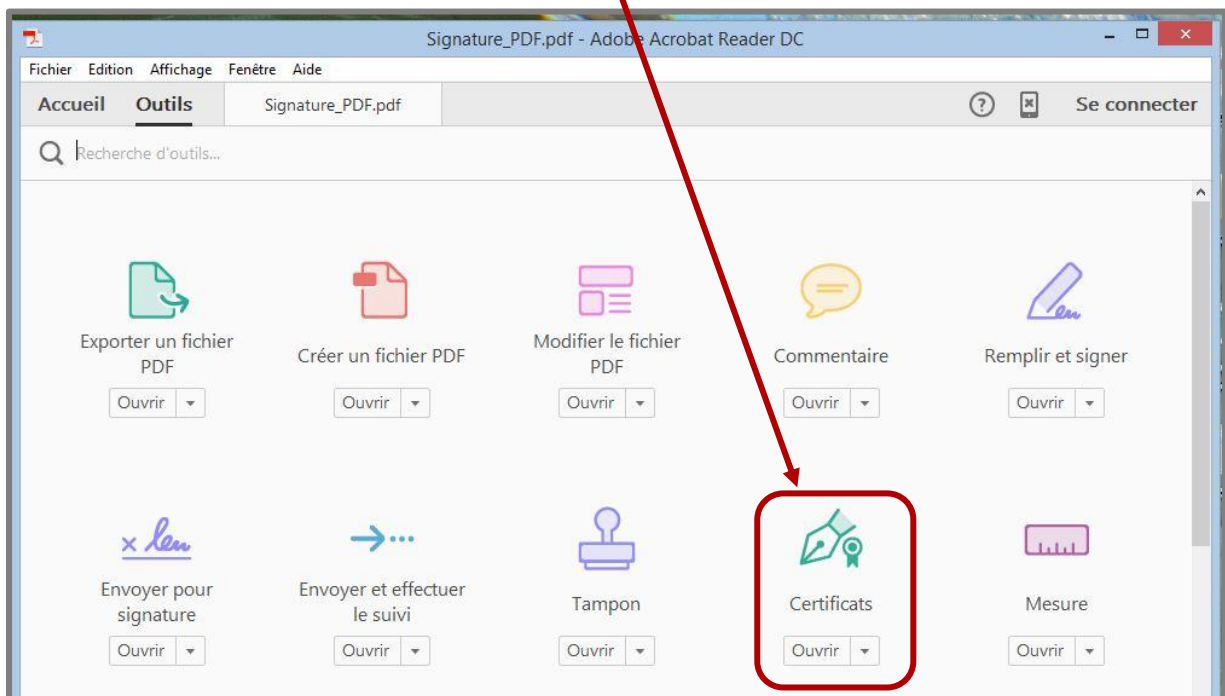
Signature_PDF.pdf - Adobe Acrobat Reader DC

Fichier Edition Affichage Fenêtre Aide

Accueil Outils Signature_PDF.pdf

Se connecter

Recherche d'outils...

Exporter un fichier PDF
Ouvrir

Créer un fichier PDF
Ouvrir

Modifier le fichier PDF
Ouvrir

Commentaire
Ouvrir

Remplir et signer
Ouvrir

Envoyer pour signature
Ouvrir

Envoyer et effectuer le suivi
Ouvrir

Tampon
Ouvrir

Certificats
Ouvrir

Mesure
Ouvrir